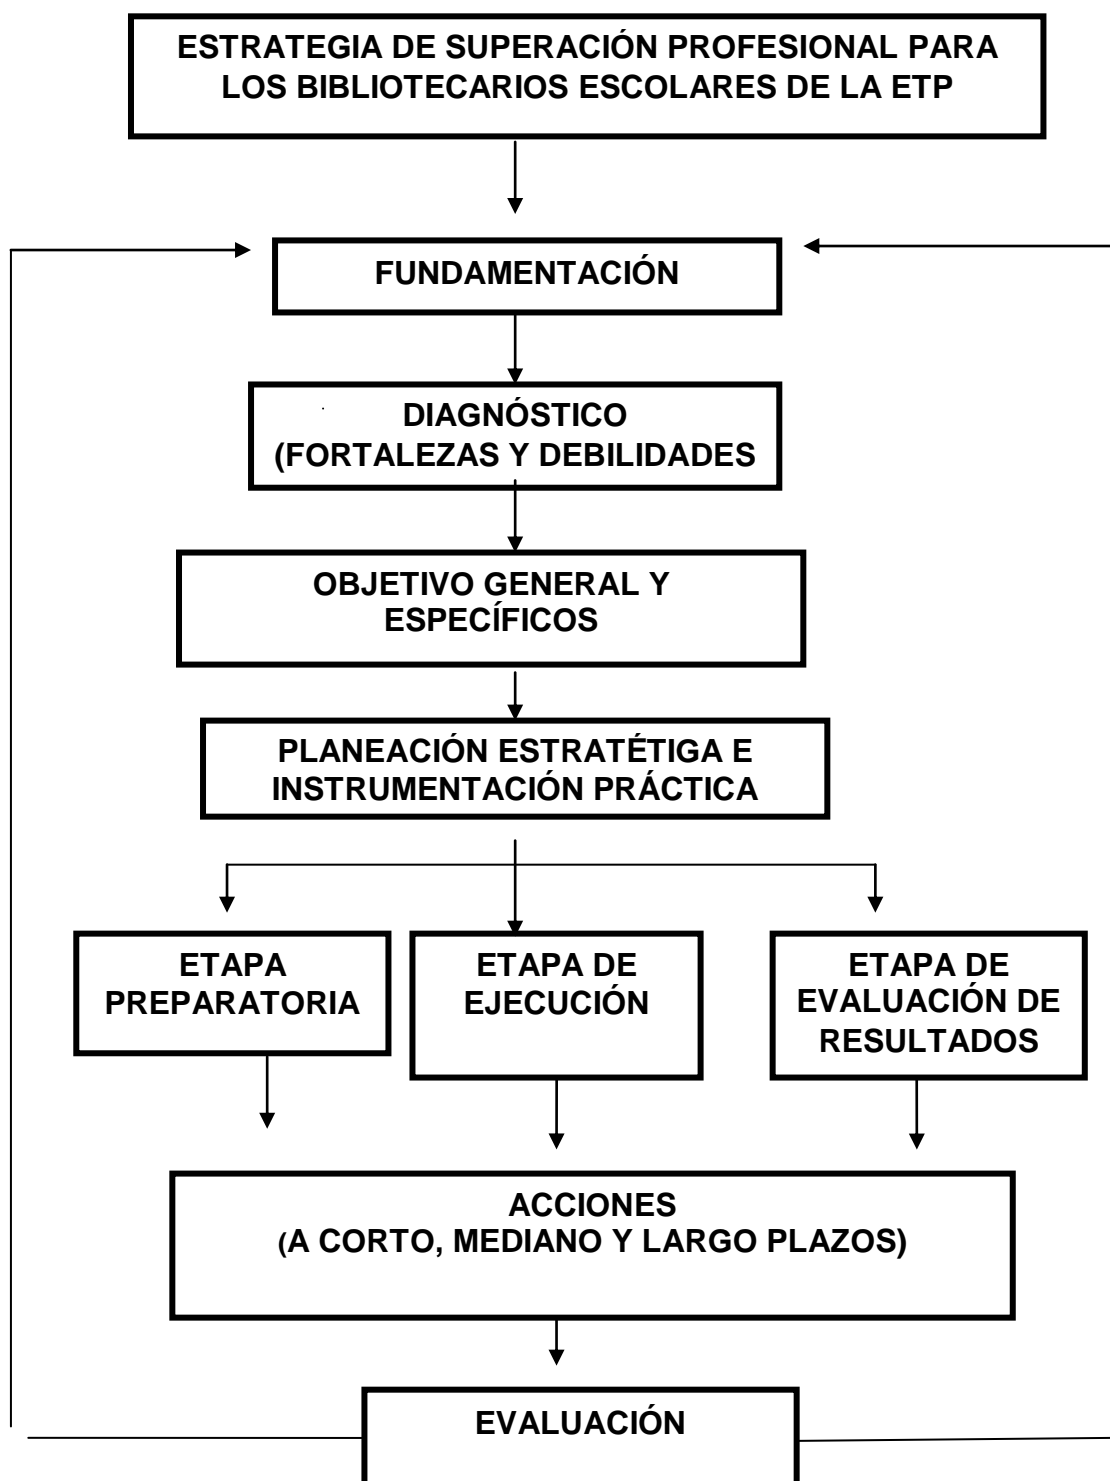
ESTRATEGIA DE SUPERACIÓN PROFESIONAL PARA LOS BIBLIOTECARIOS ESCOLARES DE LA ETP

FUNDAMENTACIÓN

DIAGNÓSTICO (FORTALEZAS Y DEBILIDADES

OBJETIVO GENERAL Y ESPECÍFICOS

PLANEACIÓN ESTRATÉTIGA E INSTRUMENTACIÓN PRÁCTICA

ETAPA PREPARATORIA

ETAPA DE EJECUCIÓN

ETAPA DE EVALUACIÓN DE RESULTADOS

ACCIONES (A CORTO, MEDIANO Y LARGO PLAZOS)

EVALUACIÓN